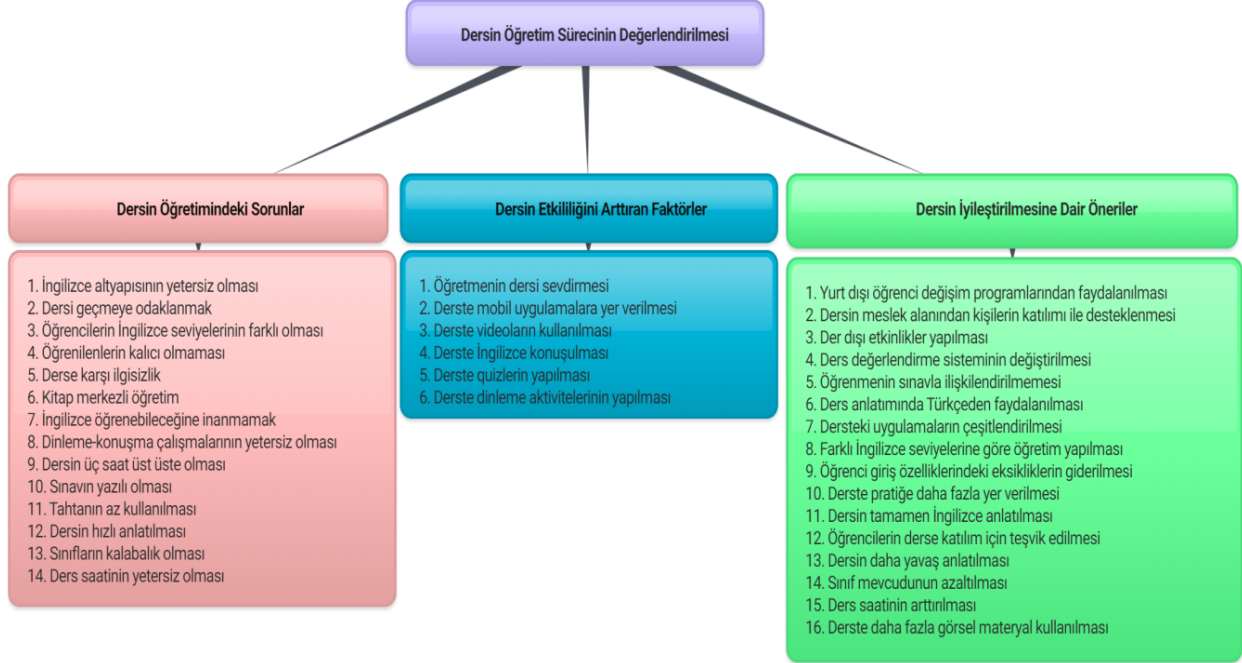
Dersin Öğretim Sürecinin Değerlendirilmesi

Dersin Öğretimindeki Sorunlar

1. İngilizce altyapısının yetersiz olması
2. Dersi geçmeye odaklanmak
3. Öğrencilerin İngilizce seviyelerinin farklı olması
4. Öğrenilenlerin kalıcı olmaması
5. Derse karşı ilgisizlik
6. Kitap merkezli öğretim
7. İngilizce öğrenebileceğine inanmamak
8. Dinleme-konuşma çalışmalarının yetersiz olması
9. Dersin üç saat üst üste olması
10. Sınavın yazılı olması
11. Tahtanın az kullanılması
12. Dersin hızlı anlatılması
13. Sınıfların kalabalık olması
14. Ders saatinin yetersiz olması

Dersin Etkililiğini Arttıran Faktörler

1. Öğretmenin dersi sevdirmesi
2. Derste mobil uygulamalara yer verilmesi
3. Derste videoların kullanılması
4. Derste İngilizce konuşulması
5. Derste quizlerin yapılması
6. Derste dinleme aktivitelerinin yapılması

Dersin İyileştirilmesine Dair Öneriler

1. Yurt dışı öğrenci değişim programlarından faydalanılması
2. Dersin meslek alanından kişilerin katılımı ile desteklenmesi
3. Der dışı etkinlikler yapılması
4. Ders değerlendirme sisteminin değiştirilmesi
5. Öğrenmenin sınavla ilişkilendirilmemesi
6. Ders anlatımında Türkçeden faydalanılması
7. Dersteki uygulamaların çeşitlendirilmesi
8. Farklı İngilizce seviyelerine göre öğretim yapılması
9. Öğrenci giriş özelliklerindeki eksikliklerin giderilmesi
10. Derste pratiğe daha fazla yer verilmesi
11. Dersin tamamen İngilizce anlatılması
12. Öğrencilerin derse katılım için teşvik edilmesi
13. Dersin daha yavaş anlatılması
14. Sınıf mevcudunun azaltılması
15. Ders saatinin arttırılması
16. Derste daha fazla görsel materyal kullanılması